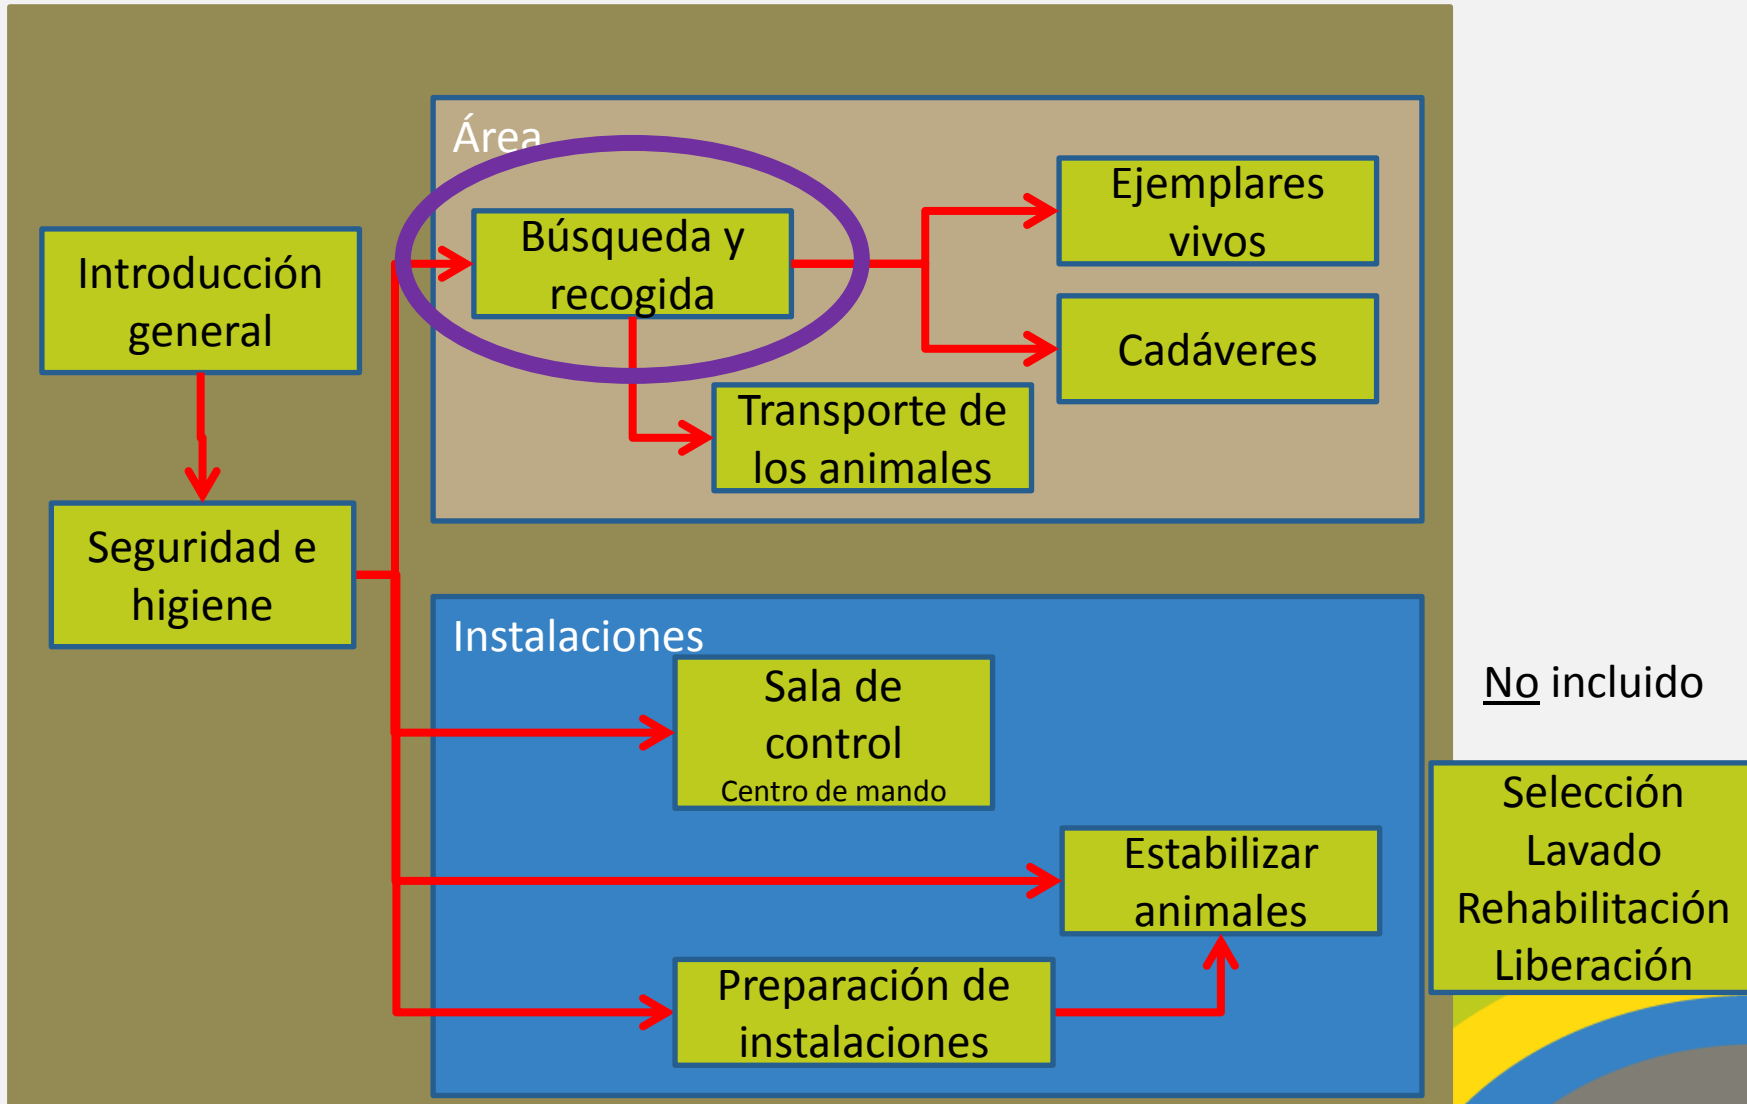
Introducción general

Seguridad e higiene

Área

Búsqueda y recogida

Ejemplares vivos

Cadáveres

Transporte de los animales

Instalaciones

Sala de control
Centro de mando

Estabilizar animales

Preparación de instalaciones

No incluido

Selección
Lavado
Rehabilitación
Liberación